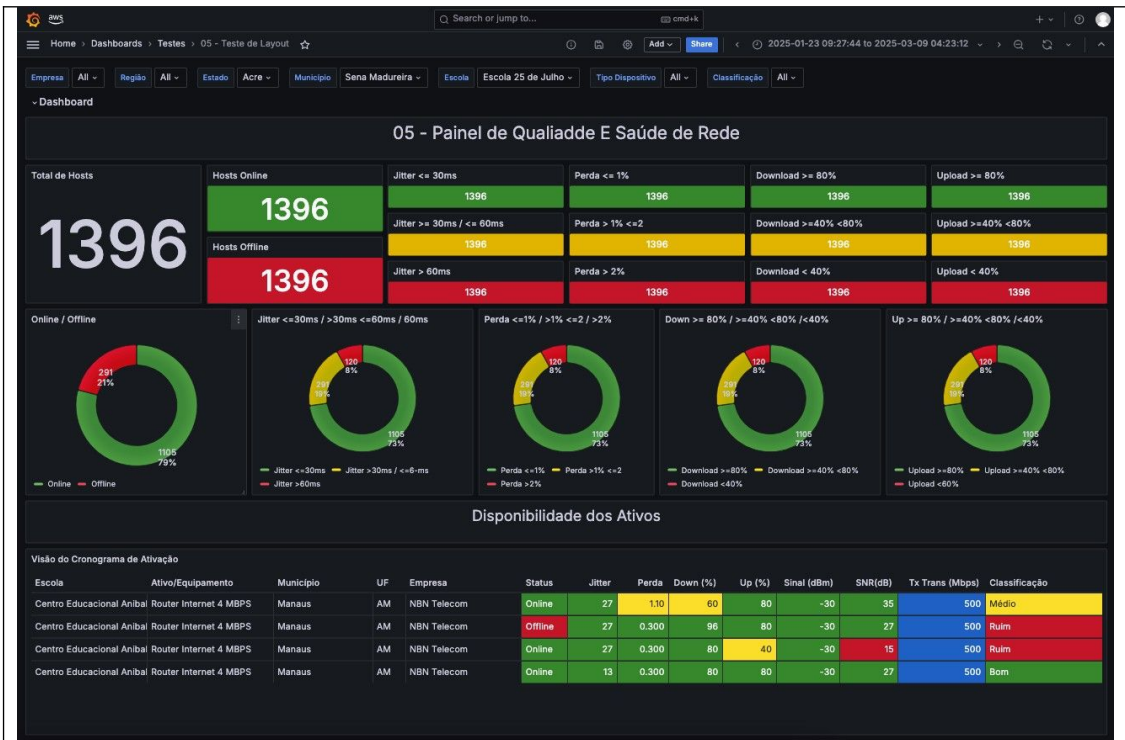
aws

Search or jump to... cmd+k

Home › Dashboards › Testes › 05 - Teste de Layout

Add Share 2025-01-23 09:27:44 to 2025-03-09 04:23:12

Empresa All Região All Estado Acre Município Sena Madureira Escola Escola 25 de Julho Tipo Dispositivo All Classificação All

Dashboard

05 - Painel de Qualiadde E Saúde de Rede

Total de Hosts
1396

Hosts Online
1396

Hosts Offline
1396

Jitter <= 30ms
1396

Jitter >= 30ms / <= 60ms
1396

Jitter > 60ms
1396

Perda <= 1%
1396

Perda > 1% <=2
1396

Perda > 2%
1396

Download >= 80%
1396

Download >=40% <80%
1396

Download < 40%
1396

Upload >= 80%
1396

Upload >=40% <80%
1396

Upload < 40%
1396

Online / Offline
291 21%
1105 79%
Online Offline

Jitter <=30ms / >30ms <=60ms / 60ms
120 8%
291 19%
1105 73%
Jitter <=30ms Jitter >30ms / <=6-ms Jitter >60ms

Perda <=1% / >1% <=2 / >2%
120 8%
291 19%
1105 73%
Perda <=1% Perda >1% <=2 Perda >2%

Down >= 80% / >=40% <80% /<40%
120 8%
291 19%
1105 73%
Download >=80% Download >=40% <80% Download <40%

Up >= 80% / >=40% <80% /<40%
120 8%
291 19%
1105 73%
Upload >=80% Upload >=40% <80% Upload <60%

Disponibilidade dos Ativos

Visão do Cronograma de Ativação

| Escola | Ativo/Equipamento | Município | UF | Empresa | Status | Jitter | Perda | Down (%) | Up (%) | Sinal (dBm) | SNR(dB) | Tx Trans (Mbps) | Classificação |
|---|---|---|---|---|---|---|---|---|---|---|---|---|---|
| Centro Educacional Anibal | Router Internet 4 MBPS | Manaus | AM | NBN Telecom | Online | 27 | 1.10 | 60 | 80 | -30 | 35 | 500 | Médio |
| Centro Educacional Anibal | Router Internet 4 MBPS | Manaus | AM | NBN Telecom | Offline | 27 | 0.300 | 96 | 80 | -30 | 27 | 500 | Ruim |
| Centro Educacional Anibal | Router Internet 4 MBPS | Manaus | AM | NBN Telecom | Online | 27 | 0.300 | 80 | 40 | -30 | 15 | 500 | Ruim |
| Centro Educacional Anibal | Router Internet 4 MBPS | Manaus | AM | NBN Telecom | Online | 13 | 0.300 | 80 | 80 | -30 | 27 | 500 | Bom |